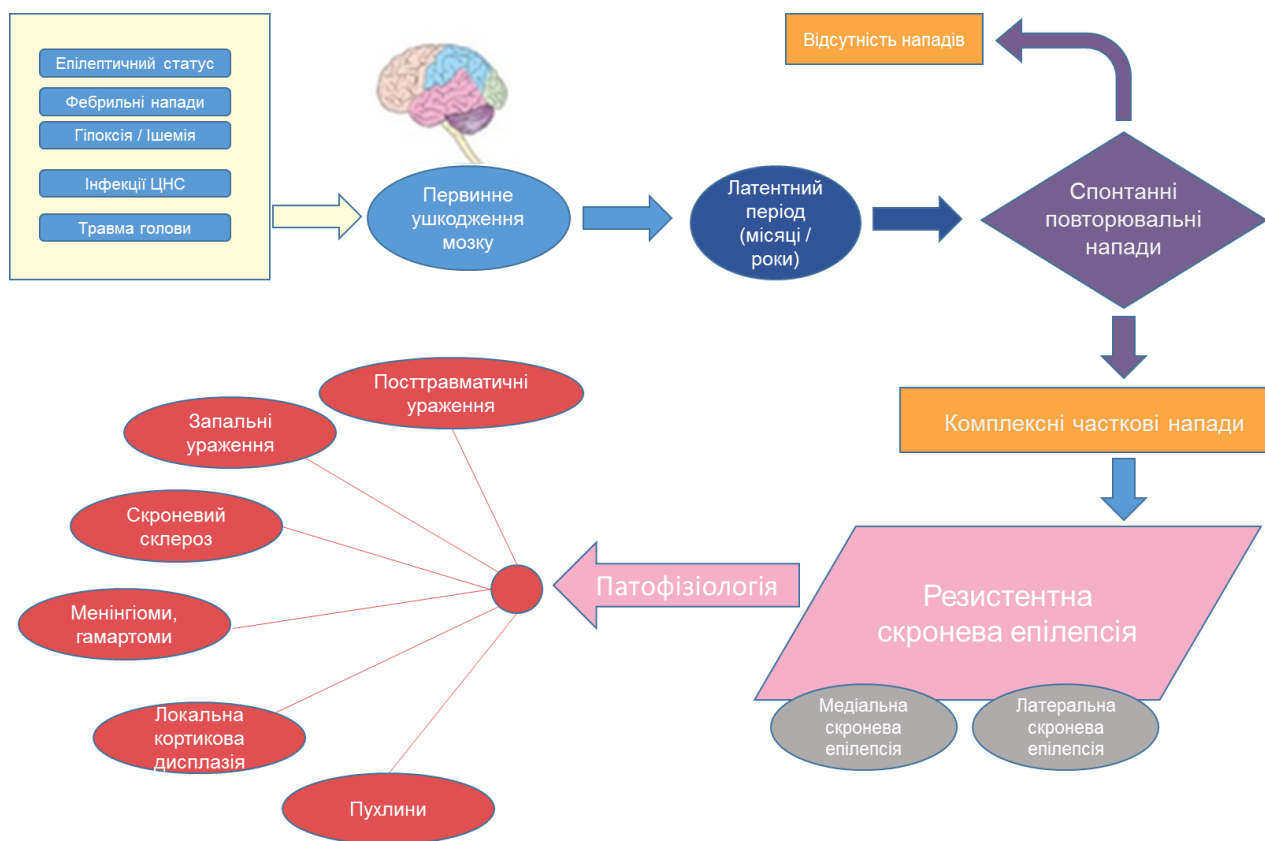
Епілептичний статус
Фебрильні напади
Гіпоксія / Ішемія
Інфекції ЦНС
Травма голови

Первинне ушкодження мозку

Латентний період (місяці / роки)

Спонтанні повторювальні напади

Відсутність нападів

Комплексні часткові напади

Резистентна скронева епілепсія

Медіальна скронева епілепсія

Латеральна скронева епілепсія

Патофізіологія

Посттравматичні ураження
Запальні ураження
Скроневий склероз
Менінгіоми, гамартоми
Локальна кортикова дисплазія
Пухлини